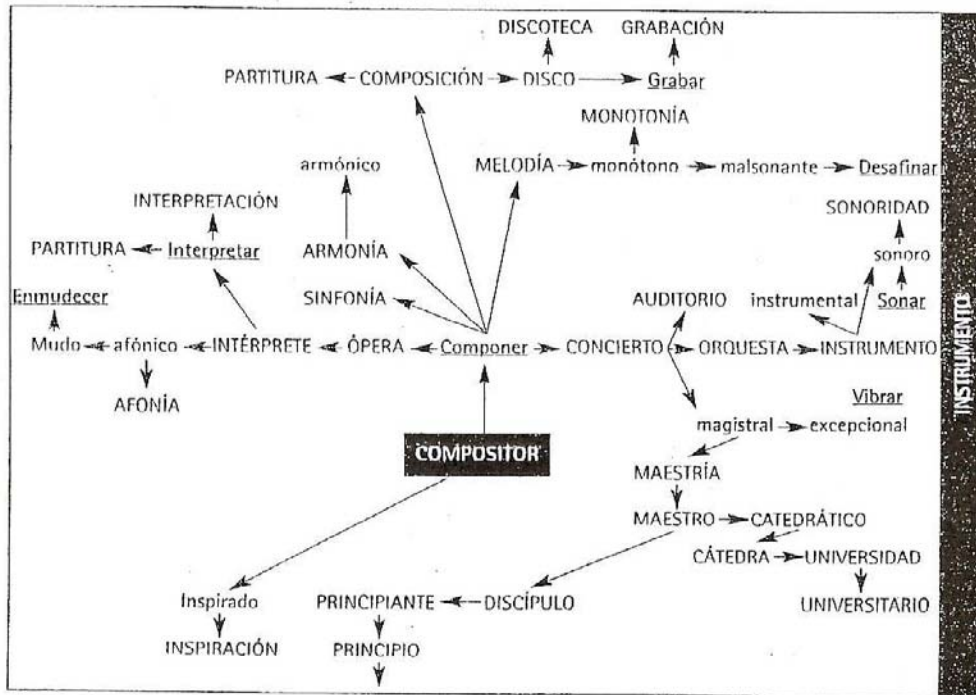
DISCOTECA GRABACIÓN

PARTITURA COMPOSICIÓN DISCO Grabar

MONOTONÍA

armónico MELODÍA monótono malsonante Desafinar

INTERPRETACIÓN

SONORIDAD

PARTITURA Interpretar ARMONÍA

sonoro

SINFONÍA AUDITORIO instrumental Sonar

Enmudecer

Mudo afónico INTÉRPRETE ÓPERA Componer CONCIERTO ORQUESTA INSTRUMENTO

AFONÍA

Vibrar

magistral excepcional

COMPOSITOR

MAESTRÍA

MAESTRO CATEDRÁTICO

CÁTEDRA UNIVERSIDAD

Inspirado PRINCIPIANTE DISCÍPULO UNIVERSITARIO

INSPIRACIÓN PRINCIPIO

INSTRUMENTO